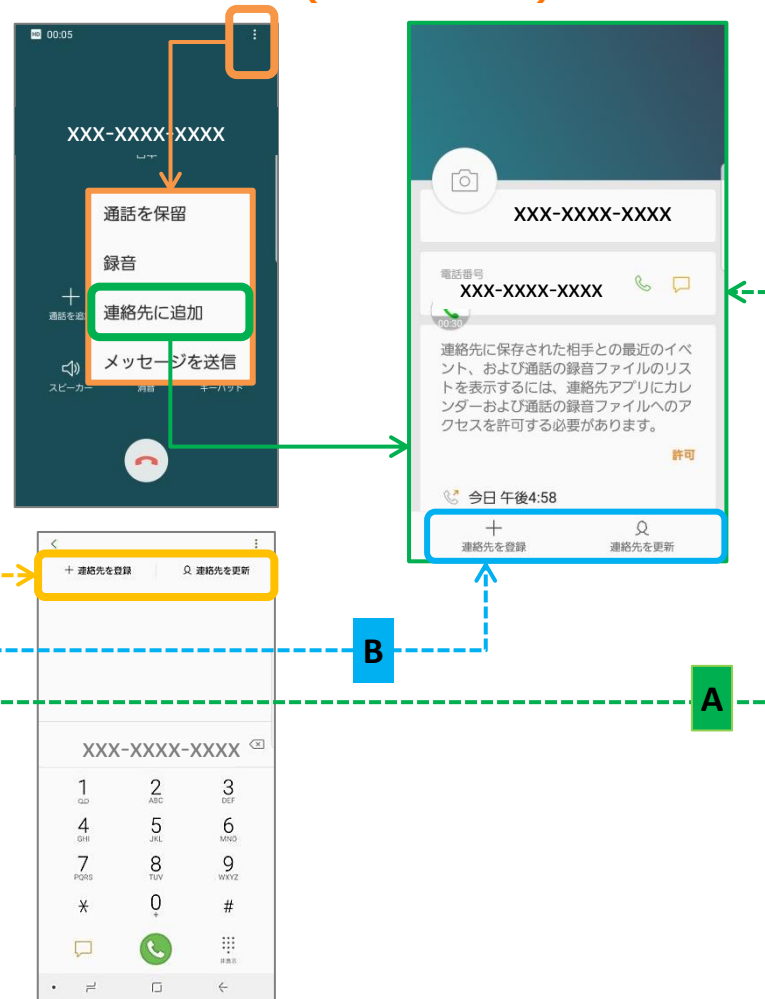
00:05

XXX-XXXX-XXXX

通話を保留

録音

連絡先に追加

メッセージを送信

通話を追加

スピーカー

消音

キーパッド

XXX-XXXX-XXXX

電話番号

XXX-XXXX-XXXX

00:30

連絡先に保存された相手との最近のイベント、および通話の録音ファイルのリストを表示するには、連絡先アプリにカレンダーおよび通話の録音ファイルへのアクセスを許可する必要があります。

許可

今日 午後4:58

連絡先を登録

連絡先を更新

連絡先を登録

連絡先を更新

B

A

XXX-XXXX-XXXX

1

2 ABC

3 DEF

4 GHI

5 JKL

6 MNO

7 PQRS

8 TUV

9 WXYZ

*

0 +

#

非表示